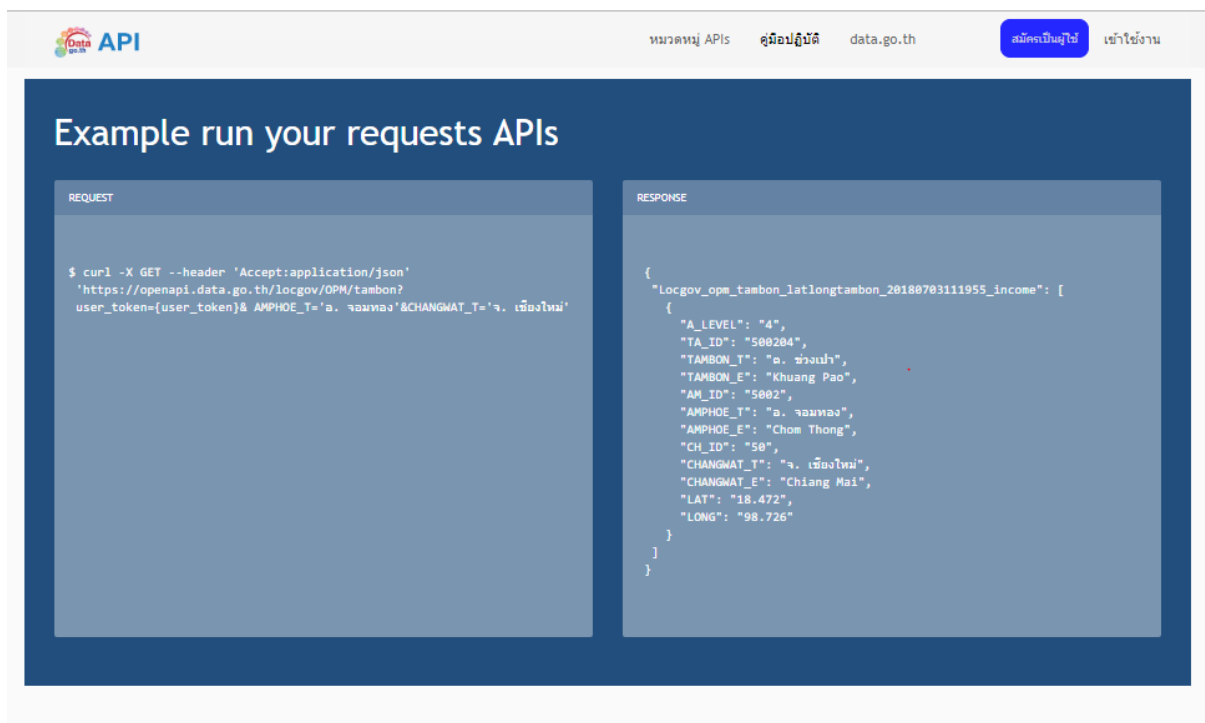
Data go.th API

หมวดหมู่ APIs คู่มือปฏิบัติ data.go.th สมัครเป็นผู้ใช้ เข้าใช้งาน

Example run your requests APIs

REQUEST

$ curl -X GET --header 'Accept:application/json' 'https://openapi.data.go.th/locgov/OPM/tambon?user_token={user_token}& AMPHOE_T='อ. จอมทอง'&CHANGWAT_T='จ. เชียงใหม่'

RESPONSE

{
"Locgov_opm_tambon_latlongtambon_20180703111955_income": [
{
"A_LEVEL": "4",
"TA_ID": "500204",
"TAMBON_T": "ต. ช่วงเปา",
"TAMBON_E": "Khuang Pao",
"AM_ID": "5002",
"AMPHOE_T": "อ. จอมทอง",
"AMPHOE_E": "Chom Thong",
"CH_ID": "50",
"CHANGWAT_T": "จ. เชียงใหม่",
"CHANGWAT_E": "Chiang Mai",
"LAT": "18.472",
"LONG": "98.726"
}
]
}